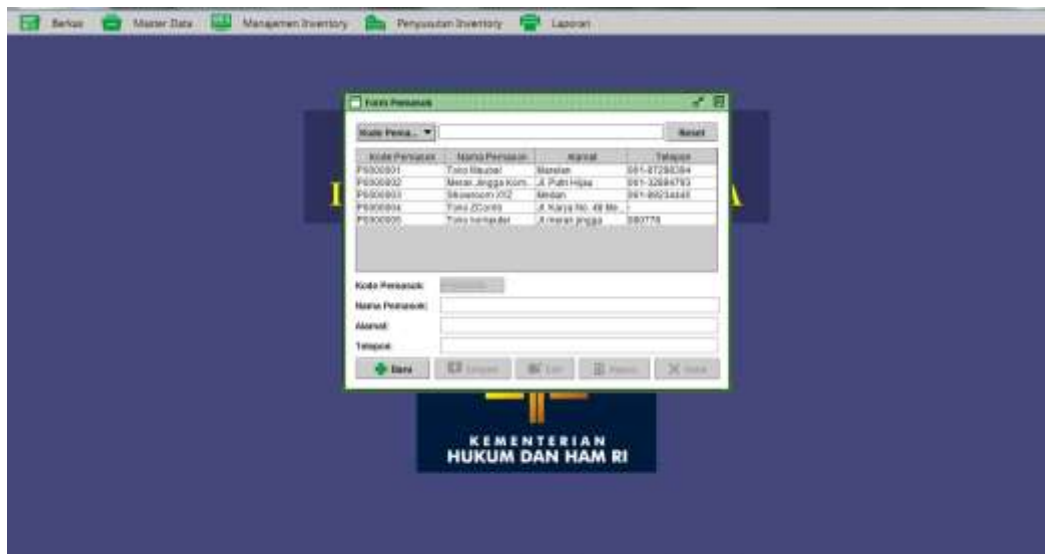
Berkas Master Data Manajemen Inventory Penyusutan Inventory Laporan

Form Pemasok

Kode Pema... Reset

| Kode Pemasok | Nama Pemasok | Alamat | Telepon |
|---|---|---|---|
| PS000001 | Toko Mauber | Mandan | 061-87288394 |
| PS000002 | Merah Jingga Kom... | Jl. Putri Hijau | 061-32884793 |
| PS000003 | Skowmom XYZ | Medan | 061-88234445 |
| PS000004 | Toko ZComs | Jl. Karya No. 48 Me... | |
| PS000005 | Toko lemauder | Jl merah jingga | 080778 |

Kode Pemasok:
Nama Pemasok:
Alamat:
Telepon:

Baru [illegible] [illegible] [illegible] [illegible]

KEMENTERIAN
HUKUM DAN HAM RI